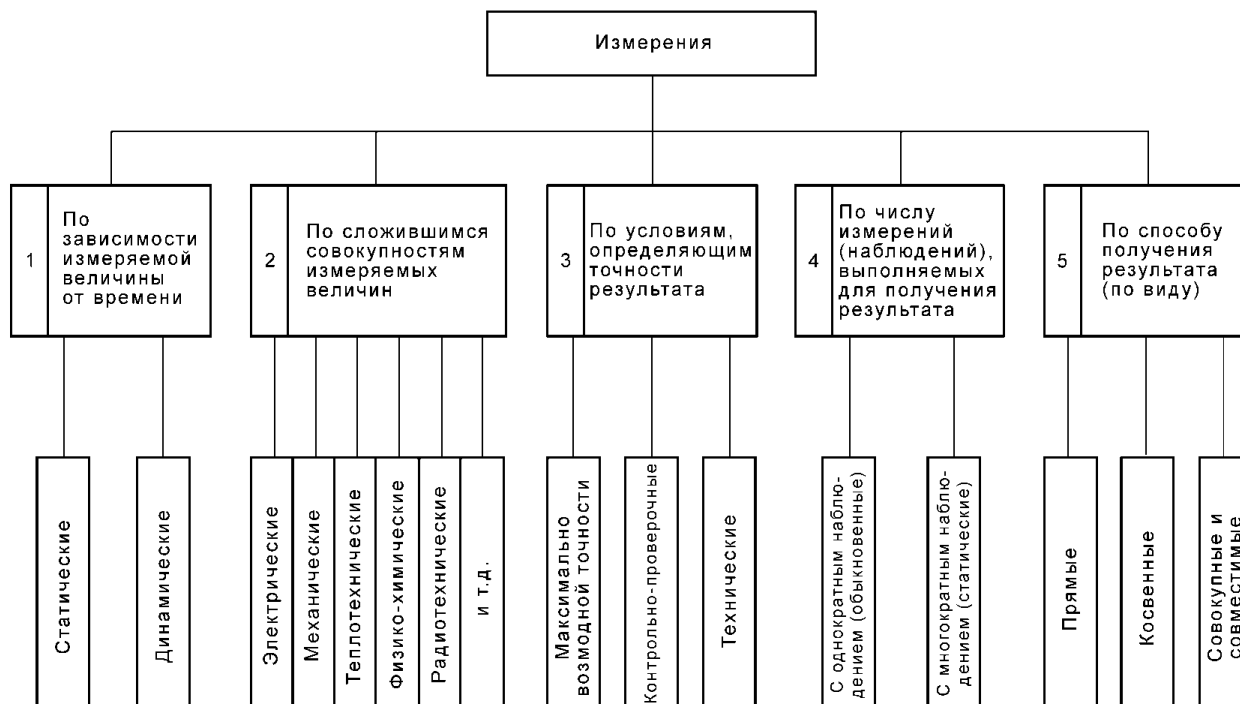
Измерения

1 По зависимости измеряемой величины от времени

Статические

Динамические

2 По сложившимся совокупностям измеряемых величин

Электрические

Механические

Теплотехнические

Физико-химические

Радиотехнические

и т.д.

3 По условиям, определяющим точности результата

Максимально возмодной точности

Контрольно-проверочные

Технические

4 По числу измерений (наблюдений), выполняемых для получения результата

С однократным наблюдением (обыкновенные)

С многократным наблюдением (статические)

5 По способу получения результата (по виду)

Прямые

Косвенные

Совокупные и совместимые